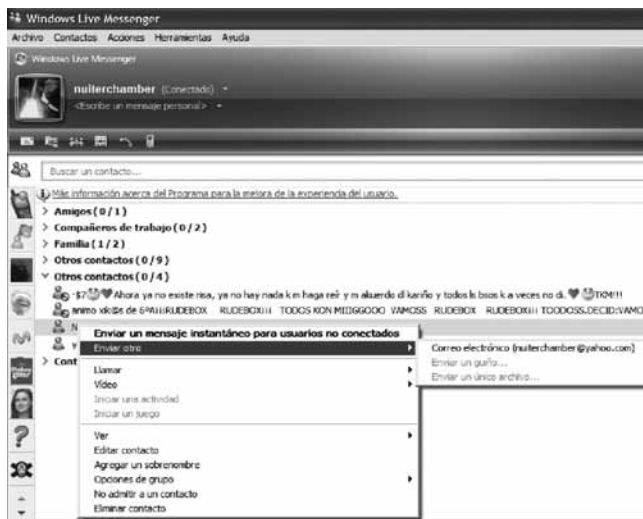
Windows Live Messenger
Archivo Contactos Acciones Herramientas Ayuda
Windows Live Messenger
nuiterchamber (Conectado)
<Escribe un mensaje personal>
Buscar un contacto...
Más información acerca del Programa para la mejora de la experiencia del usuario.
> Amigos (0 / 1)
> Compañeros de trabajo (0 / 2)
> Familia (1 / 2)
> Otros contactos (0 / 9)
∨ Otros contactos (0 / 4)
-$7 Ahora ya no existe risa, ya no hay nada k m haga reír y m akuerdo dl kariño y todos ls bsos k a veces no di. TKM!!!
animo xd@s de 6ºA!!!RUDEBOX RUDEBOX!!! TODOS KON MIDIGGOOO VAMOSS RUDEBOX RUDEBOX!!! TODOOSS.DECID:VAMO
N
> Cont
Enviar un mensaje instantáneo para usuarios no conectados
Enviar otro
Llamar
Vídeo
Iniciar una actividad
Iniciar un juego
Ver
Editar contacto
Agregar un sobrenombre
Opciones de grupo
No admitir a un contacto
Eliminar contacto
Correo electrónico (nuiterchamber@yahoo.com)
Enviar un guiño...
Enviar un único archivo...